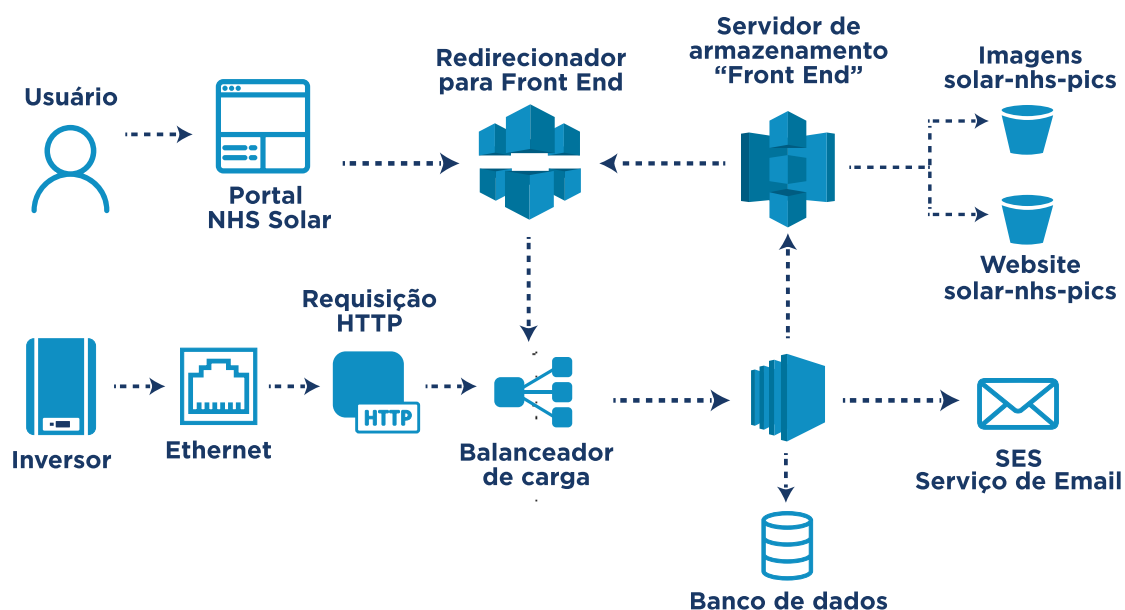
Usuário

Portal NHS Solar

Redirecionador para Front End

Servidor de armazenamento “Front End”

Imagens solar-nhs-pics

Website solar-nhs-pics

Requisição HTTP

HTTP

Inversor

Ethernet

Balanceador de carga

SES Serviço de Email

Banco de dados